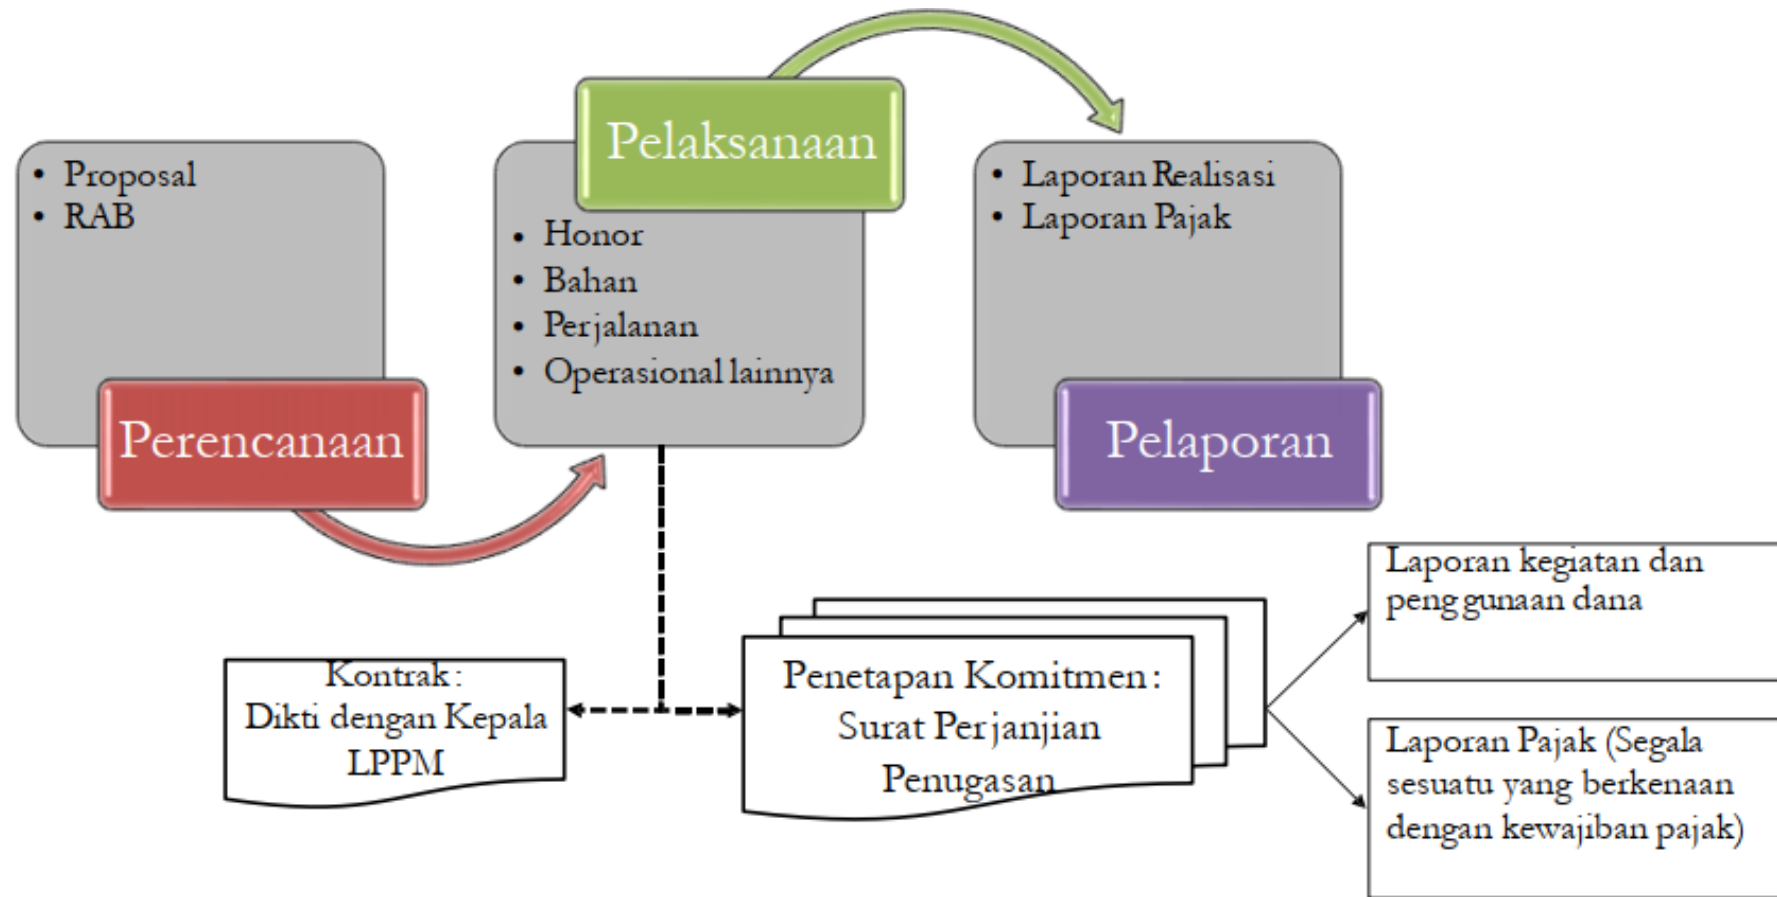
• Proposal
• RAB

Perencanaan

Pelaksanaan

• Honor
• Bahan
• Perjalanan
• Operasional lainnya

• Laporan Realisasi
• Laporan Pajak

Pelaporan

Kontrak:
Dikti dengan Kepala LPPM

Penetapan Komitmen:
Surat Perjanjian Penugasan

Laporan kegiatan dan penggunaan dana

Laporan Pajak (Segala sesuatu yang berkenaan dengan kewajiban pajak)